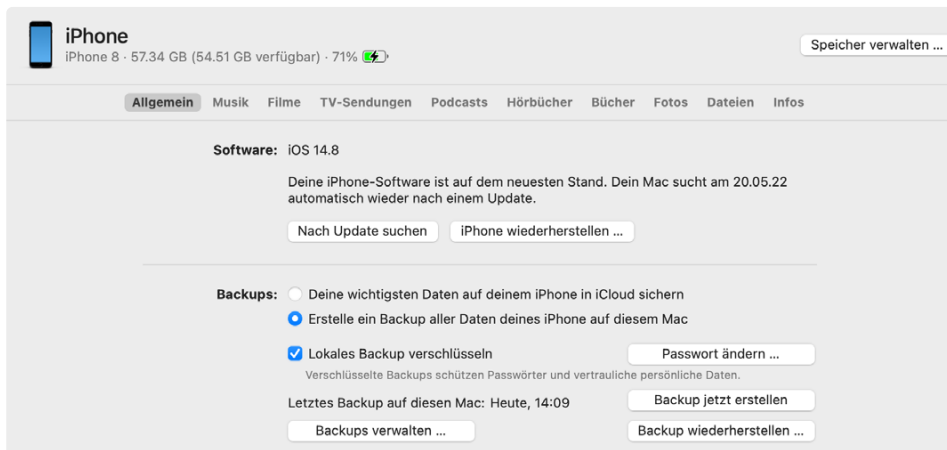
iPhone
iPhone 8 · 57.34 GB (54.51 GB verfügbar) · 71%

Speicher verwalten ...

Allgemein Musik Filme TV-Sendungen Podcasts Hörbücher Bücher Fotos Dateien Infos

Software: iOS 14.8

Deine iPhone-Software ist auf dem neuesten Stand. Dein Mac sucht am 20.05.22 automatisch wieder nach einem Update.

Nach Update suchen
iPhone wiederherstellen ...

Backups: Deine wichtigsten Daten auf deinem iPhone in iCloud sichern
Erstelle ein Backup aller Daten deines iPhone auf diesem Mac

Lokales Backup verschlüsseln
Passwort ändern ...
Verschlüsselte Backups schützen Passwörter und vertrauliche persönliche Daten.

Letztes Backup auf diesen Mac: Heute, 14:09
Backup jetzt erstellen

Backups verwalten ...
Backup wiederherstellen ...